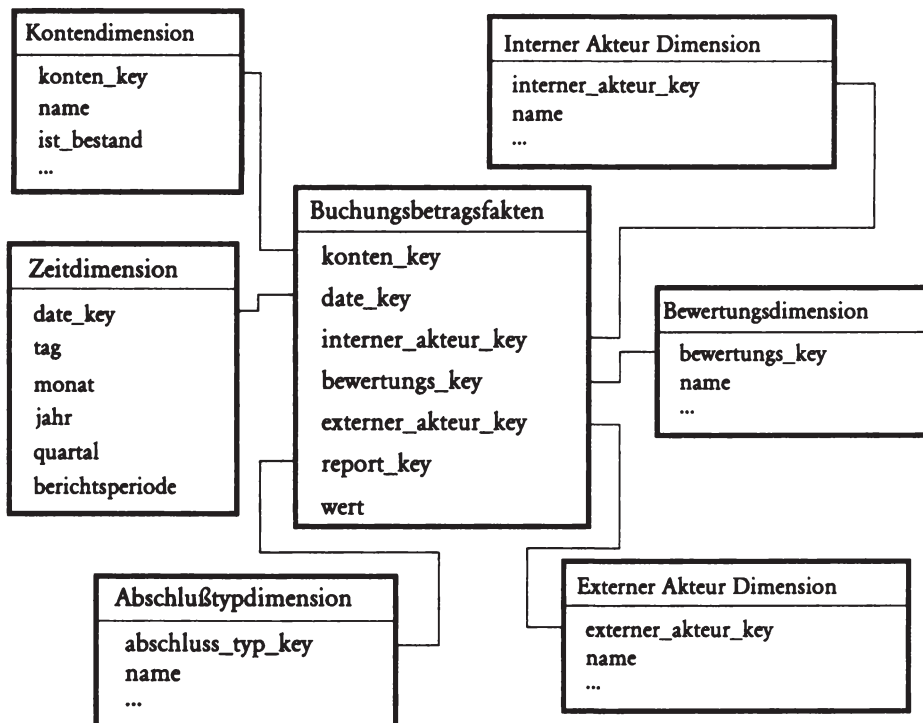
Kontendimension

konten_key
name
ist_bestand
...

Interner Akteur Dimension

interner_akteur_key
name
...

Buchungsbetragsfakten

konten_key
date_key
interner_akteur_key
bewertungs_key
externer_akteur_key
report_key
wert

Zeitdimension

date_key
tag
monat
jahr
quartal
berichtsperiode

Bewertungsdimension

bewertungs_key
name
...

Abschlußtypdimension

abschluss_typ_key
name
...

Externer Akteur Dimension

externer_akteur_key
name
...